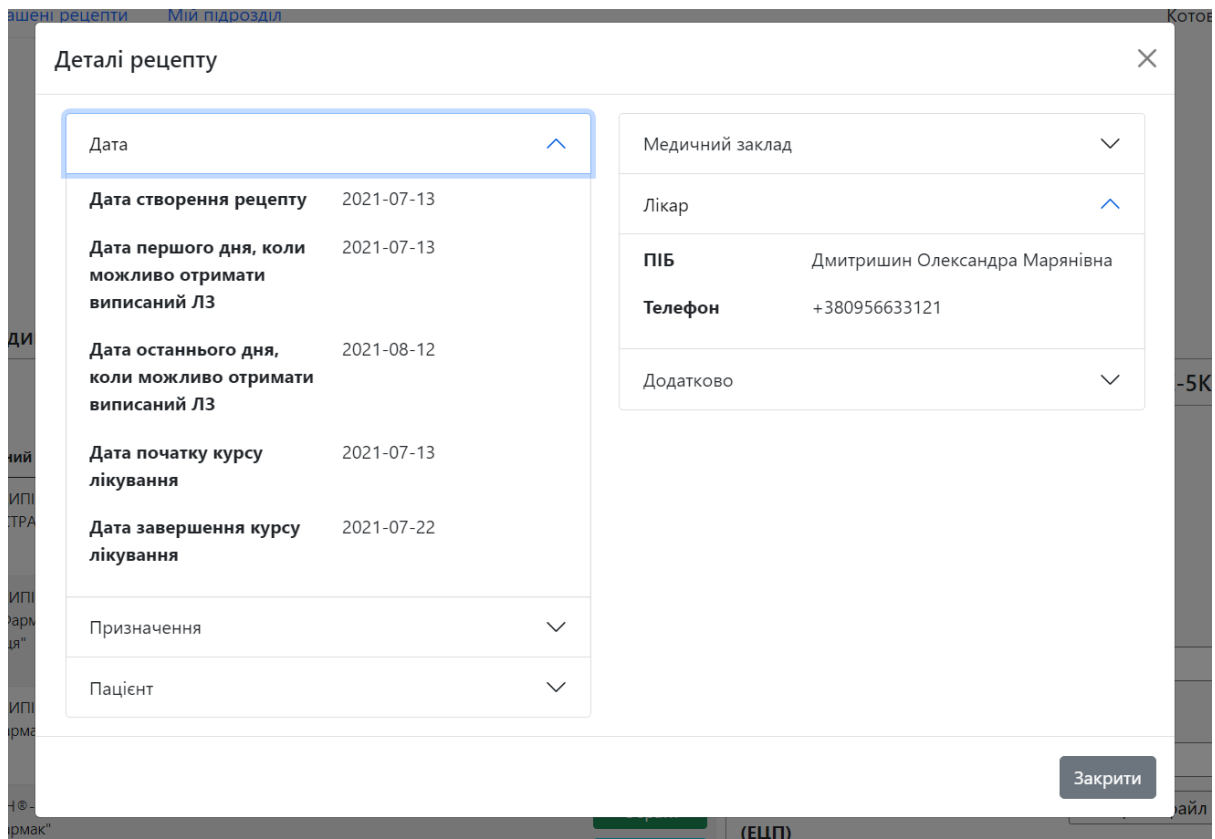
ашені рецепти Мій підрозділ

Котов

Деталі рецепту

×

Дата

Дата створення рецепту 2021-07-13

Дата першого дня, коли можливо отримати виписаний ЛЗ 2021-07-13

Дата останнього дня, коли можливо отримати виписаний ЛЗ 2021-08-12

Дата початку курсу лікування 2021-07-13

Дата завершення курсу лікування 2021-07-22

Призначення

Пацієнт

Медичний заклад

Лікар

ПІБ Дмитришин Олександра Марянівна

Телефон +380956633121

Додатково

Закрити

ди

-5К

ний

ИПІ

ТРА

ИПІ

арм

ія"

ИПІ

рма

Н®-

рмак"

айл

(ЕЦП)